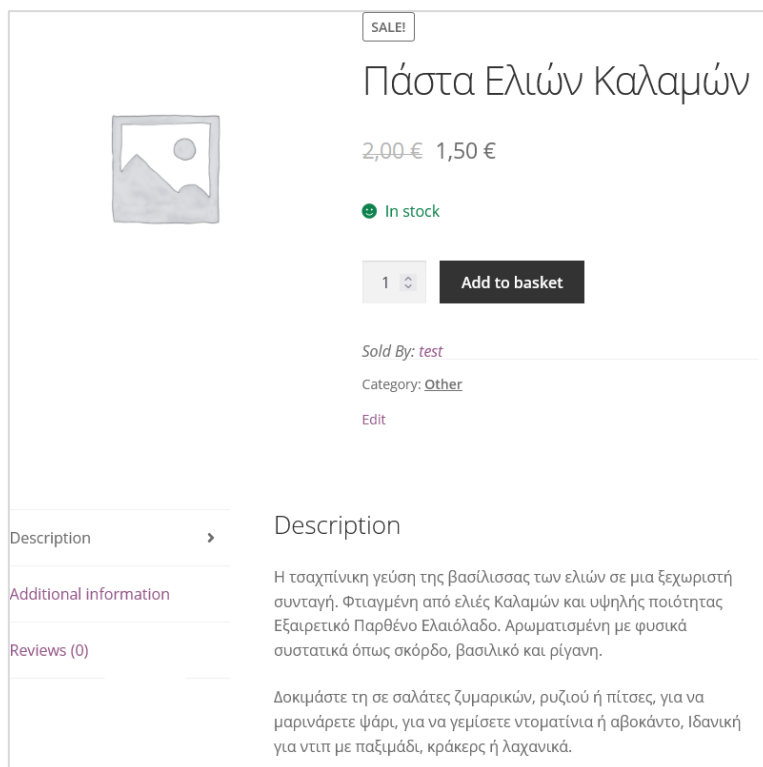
SALE!

Πάστα Ελιών Καλαμών

~~2,00 €~~ 1,50 €

In stock

1

Add to basket

Sold By: test

Category: Other

Edit

Description

Additional information

Reviews (0)

Description

Η τσαχπίνικη γεύση της βασίλισσας των ελιών σε μια ξεχωριστή συνταγή. Φτιαγμένη από ελιές Καλαμών και υψηλής ποιότητας Εξαιρετικό Παρθένο Ελαιόλαδο. Αρωματισμένη με φυσικά συστατικά όπως σκόρδο, βασιλικό και ρίγανη.

Δοκιμάστε τη σε σαλάτες ζυμαρικών, ρυζιού ή πίτσες, για να μαρινάρετε ψάρι, για να γεμίσετε ντοματίνια ή αβοκάντο, Ιδανική για ντιπ με παξιμάδι, κράκερς ή λαχανικά.